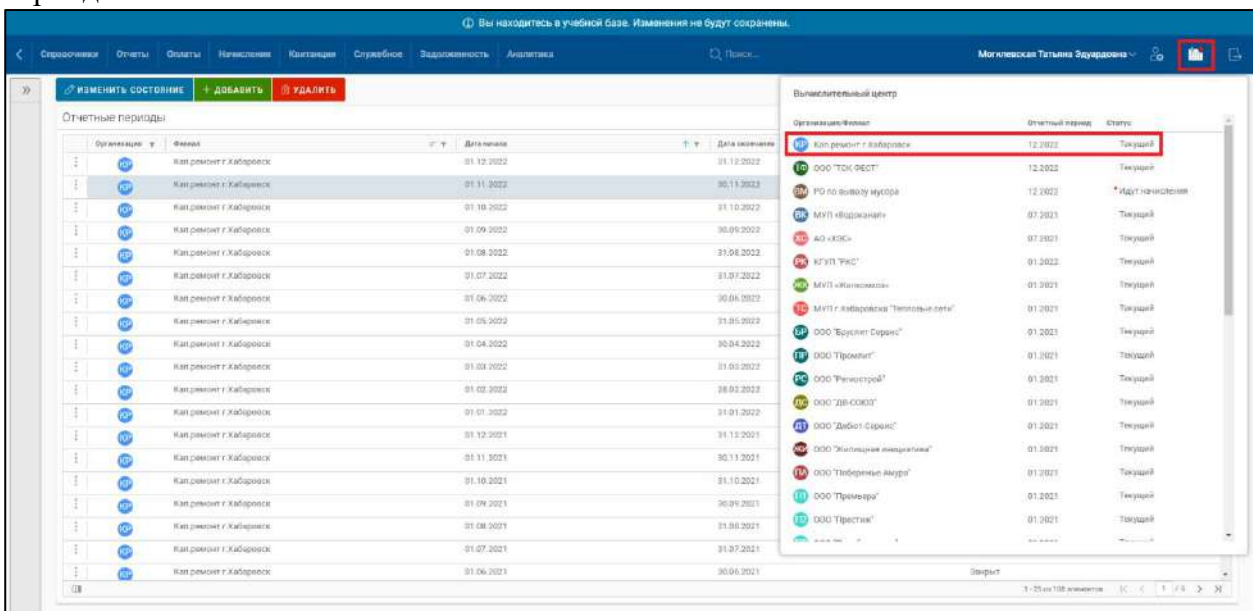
ⓘ Вы находитесь в учебной базе. Изменения не будут сохранены.

Справочники Отчеты Оплаты Начисления Квитанции Служебное Задолженность Аналитика

Поиск...

Могилевская Татьяна Эдуардовна

ИЗМЕНИТЬ СОСТОЯНИЕ + ДОБАВИТЬ УДАЛИТЬ

Отчетные периоды

| Организация | Филиал | Дата начала | Дата окончания |
|---|---|---|---|
| КР | Кап.ремонт г.Хабаровск | 01.12.2022 | 31.12.2022 |
| КР | Кап.ремонт г.Хабаровск | 01.11.2022 | 30.11.2022 |
| КР | Кап.ремонт г.Хабаровск | 01.10.2022 | 31.10.2022 |
| КР | Кап.ремонт г.Хабаровск | 01.09.2022 | 30.09.2022 |
| КР | Кап.ремонт г.Хабаровск | 01.08.2022 | 31.08.2022 |
| КР | Кап.ремонт г.Хабаровск | 01.07.2022 | 31.07.2022 |
| КР | Кап.ремонт г.Хабаровск | 01.06.2022 | 30.06.2022 |
| КР | Кап.ремонт г.Хабаровск | 01.05.2022 | 31.05.2022 |
| КР | Кап.ремонт г.Хабаровск | 01.04.2022 | 30.04.2022 |
| КР | Кап.ремонт г.Хабаровск | 01.03.2022 | 31.03.2022 |
| КР | Кап.ремонт г.Хабаровск | 01.02.2022 | 28.02.2022 |
| КР | Кап.ремонт г.Хабаровск | 01.01.2022 | 31.01.2022 |
| КР | Кап.ремонт г.Хабаровск | 01.12.2021 | 31.12.2021 |
| КР | Кап.ремонт г.Хабаровск | 01.11.2021 | 30.11.2021 |
| КР | Кап.ремонт г.Хабаровск | 01.10.2021 | 31.10.2021 |
| КР | Кап.ремонт г.Хабаровск | 01.09.2021 | 30.09.2021 |
| КР | Кап.ремонт г.Хабаровск | 01.08.2021 | 31.08.2021 |
| КР | Кап.ремонт г.Хабаровск | 01.07.2021 | 31.07.2021 |
| КР | Кап.ремонт г.Хабаровск | 01.06.2021 | 30.06.2021 |

Закрыт

Вычислительный центр

| Организация/Филиал | Отчетный период | Статус |
|---|---|---|
| КР Кап.ремонт г.Хабаровск | 12.2022 | Текущий |
| ТФ ООО "ТОК ФЕСТ" | 12.2022 | Текущий |
| ВМ РО по вывозу мусора | 12.2022 | Идут начисления |
| ВК МУП «Водоканал» | 07.2021 | Текущий |
| ХС АО «ХЭС» | 07.2021 | Текущий |
| РК КГУП "РКС" | 01.2022 | Текущий |
| ЖК МУП «Жилкомхоз» | 01.2021 | Текущий |
| ТС МУП г.Хабаровска "Тепловые сети" | 01.2021 | Текущий |
| БР ООО "Бруснят Сервис" | 01.2021 | Текущий |
| ПР ООО "Промпит" | 01.2021 | Текущий |
| РС ООО "Регистрой" | 01.2021 | Текущий |
| ДС ООО "ДВ-СОЮЗ" | 01.2021 | Текущий |
| ДТ ООО "Дебют-Сервис" | 01.2021 | Текущий |
| ЖИ ООО "Жилищные инициативы" | 01.2021 | Текущий |
| ПА ООО "Побережье Амура" | 01.2021 | Текущий |
| П ООО "Премьера" | 01.2021 | Текущий |
| П ООО "Престиж" | 01.2021 | Текущий |

1 - 25 из 108 элементов 1 /4